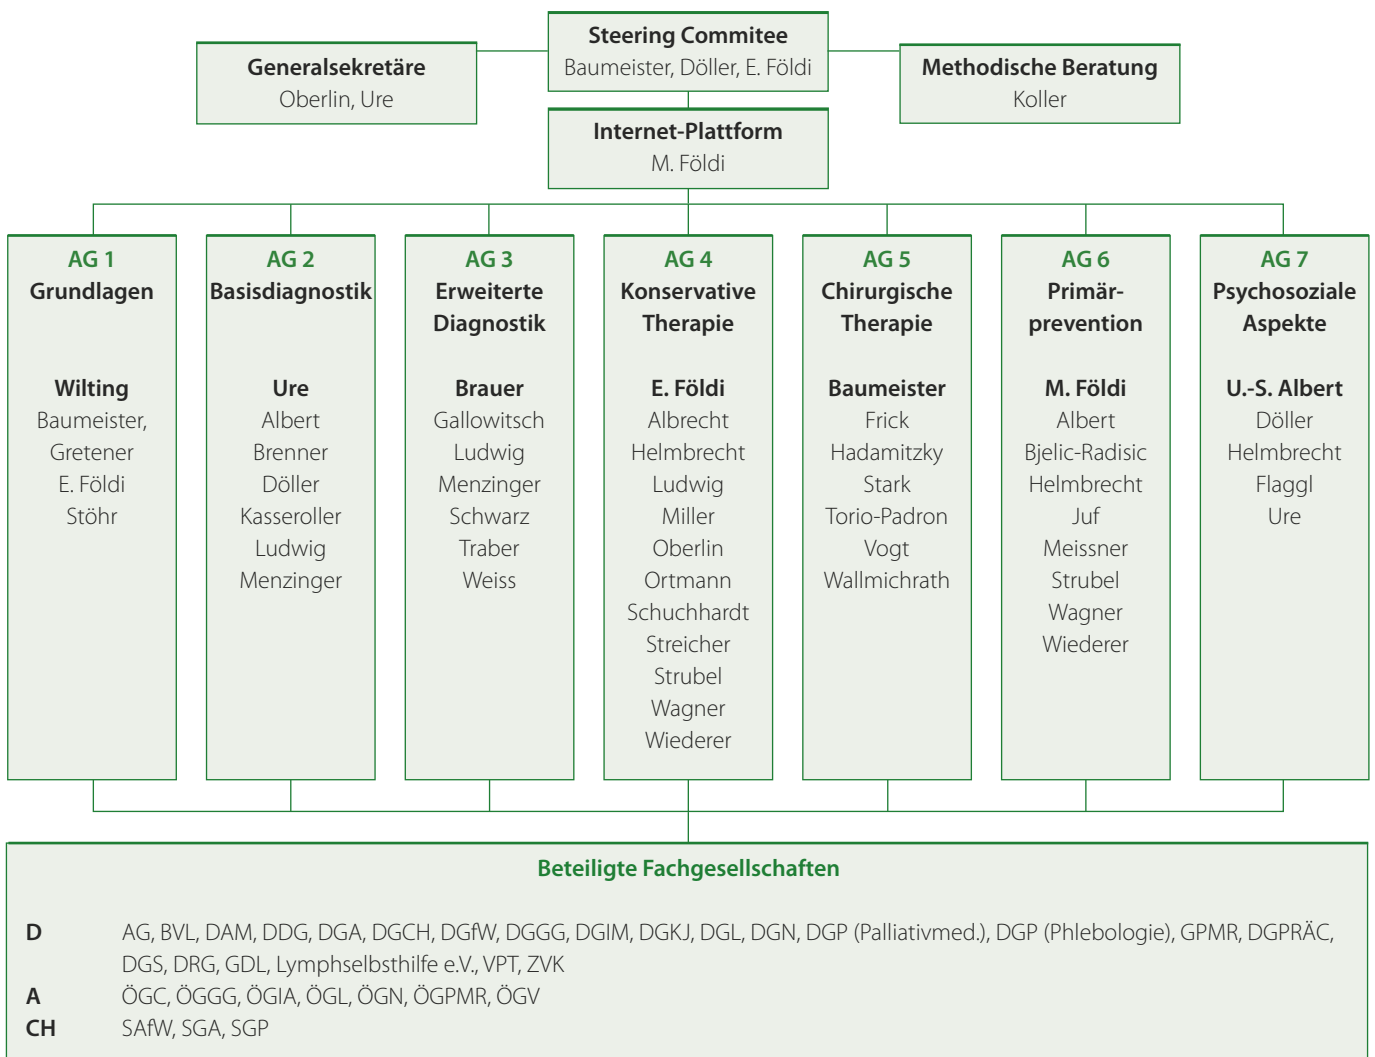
Generalsekretäre
Oberlin, Ure

Steering Commitee
Baumeister, Döller, E. Földi

Methodische Beratung
Koller

Internet-Plattform
M. Földi

AG 1
Grundlagen

Wilting
Baumeister,
Gretener
E. Földi
Stöhr

AG 2
Basisdiagnostik

Ure
Albert
Brenner
Döller
Kasseroller
Ludwig
Menzinger

AG 3
Erweiterte Diagnostik

Brauer
Gallowitsch
Ludwig
Menzinger
Schwarz
Traber
Weiss

AG 4
Konservative Therapie

E. Földi
Albrecht
Helmbrecht
Ludwig
Miller
Oberlin
Ortmann
Schuchhardt
Streicher
Strubel
Wagner
Wiederer

AG 5
Chirurgische Therapie

Baumeister
Frick
Hadamitzky
Stark
Torio-Padron
Vogt
Wallmichrath

AG 6
Primärprevention

M. Földi
Albert
Bjelic-Radisic
Helmbrecht
Juf
Meissner
Strubel
Wagner
Wiederer

AG 7
Psychosoziale Aspekte

U.-S. Albert
Döller
Helmbrecht
Flaggl
Ure

Beteiligte Fachgesellschaften

D AG, BVL, DAM, DDG, DGA, DGCH, DGfW, DGGG, DGIM, DGKJ, DGL, DGN, DGP (Palliativmed.), DGP (Phlebologie), GPMR, DGPRÄC, DGS, DRG, GDL, Lymphselbsthilfe e.V., VPT, ZVK
A ÖGC, ÖGGG, ÖGIA, ÖGL, ÖGN, ÖGPMR, ÖGV
CH SAfW, SGA, SGP